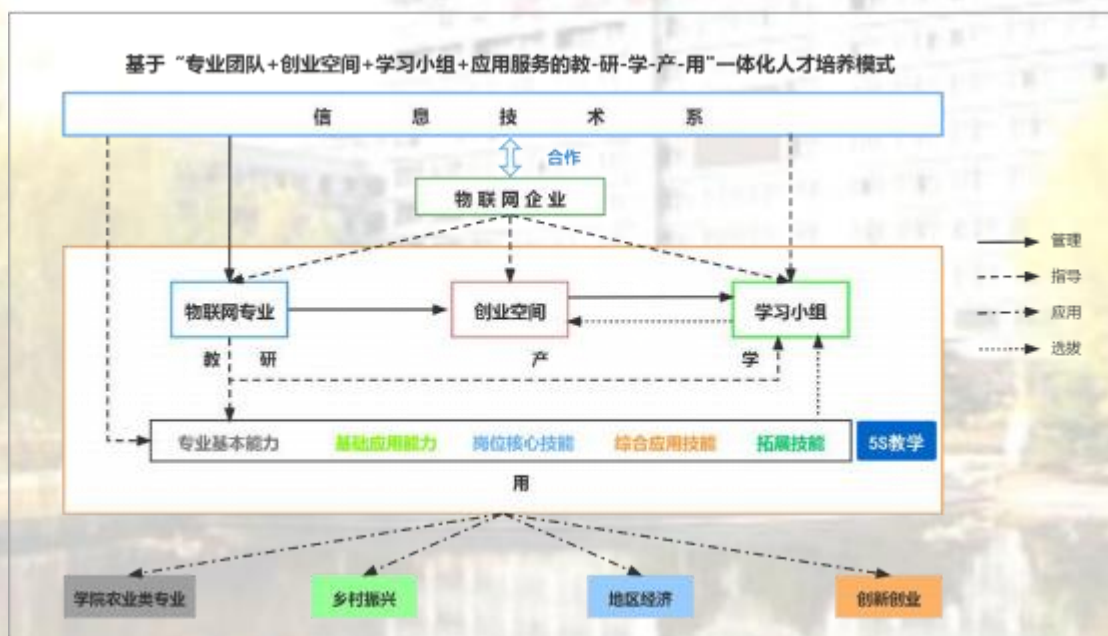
基于“专业团队+创业空间+学习小组+应用服务的教-研-学-产-用”一体化人才培养模式

信　息　技　术　系

合作

物联网企业

管理
指导
应用
选拔

物联网专业

创业空间

学习小组

教　研

产

学

专业基本能力　基础应用能力　岗位核心技能　综合应用技能　拓展技能

5S教学

用

学院农业类专业

乡村振兴

地区经济

创新创业